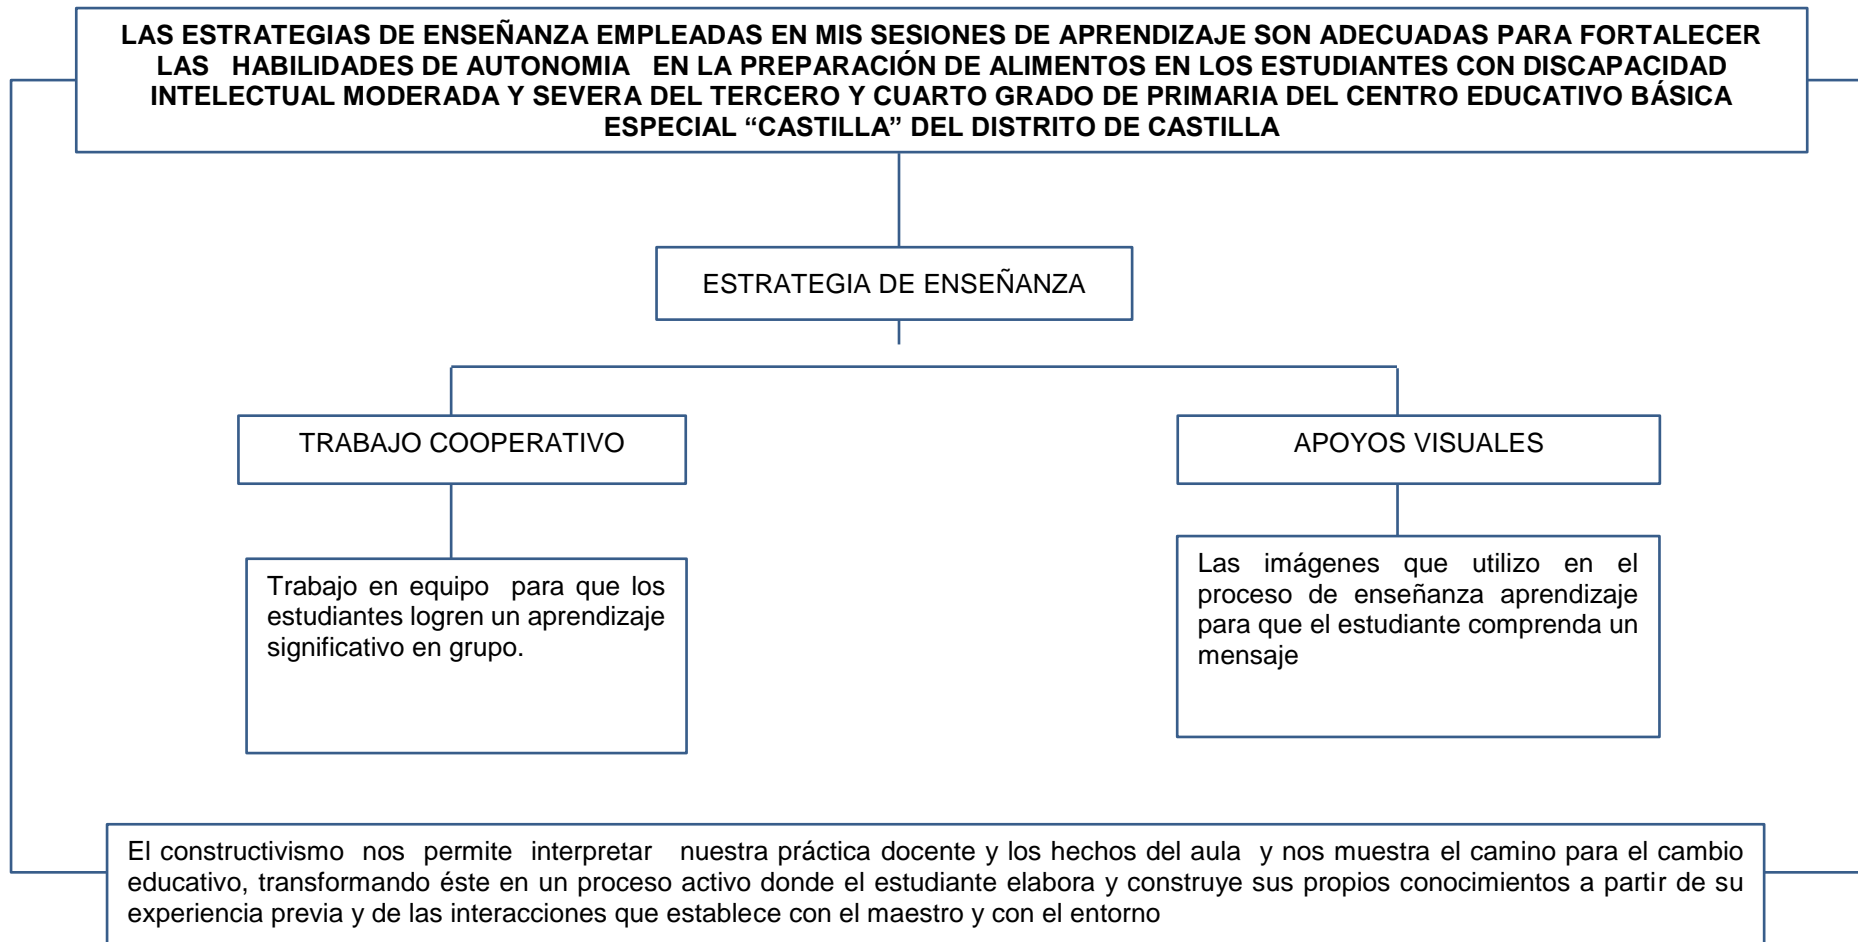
LAS ESTRATEGIAS DE ENSEÑANZA EMPLEADAS EN MIS SESIONES DE APRENDIZAJE SON ADECUADAS PARA FORTALECER LAS HABILIDADES DE AUTONOMIA EN LA PREPARACIÓN DE ALIMENTOS EN LOS ESTUDIANTES CON DISCAPACIDAD INTELECTUAL MODERADA Y SEVERA DEL TERCERO Y CUARTO GRADO DE PRIMARIA DEL CENTRO EDUCATIVO BÁSICA ESPECIAL "CASTILLA" DEL DISTRITO DE CASTILLA

ESTRATEGIA DE ENSEÑANZA

TRABAJO COOPERATIVO

APOYOS VISUALES

Trabajo en equipo para que los estudiantes logren un aprendizaje significativo en grupo.

Las imágenes que utilizo en el proceso de enseñanza aprendizaje para que el estudiante comprenda un mensaje

El constructivismo nos permite interpretar nuestra práctica docente y los hechos del aula y nos muestra el camino para el cambio educativo, transformando éste en un proceso activo donde el estudiante elabora y construye sus propios conocimientos a partir de su experiencia previa y de las interacciones que establece con el maestro y con el entorno